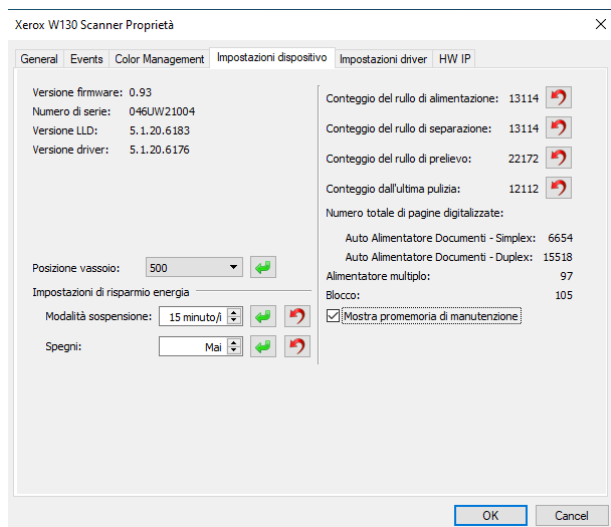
Xerox W130 Scanner Proprietà

General | Events | Color Management | Impostazioni dispositivo | Impostazioni driver | HW IP

Versione firmware: 0.93
Numero di serie: 046UW21004
Versione LLD: 5.1.20.6183
Versione driver: 5.1.20.6176

Posizione vassoio: 500

Impostazioni di risparmio energia
Modalità sospensione: 15 minuto/i
Spegni: Mai

Conteggio del rullo di alimentazione: 13114
Conteggio del rullo di separazione: 13114
Conteggio del rullo di prelievo: 22172
Conteggio dall'ultima pulizia: 12112
Numero totale di pagine digitalizzate:
Auto Alimentatore Documenti - Simplex: 6654
Auto Alimentatore Documenti - Duplex: 15518
Alimentatore multiplo: 97
Blocco: 105
Mostra promemoria di manutenzione

OK
Cancel